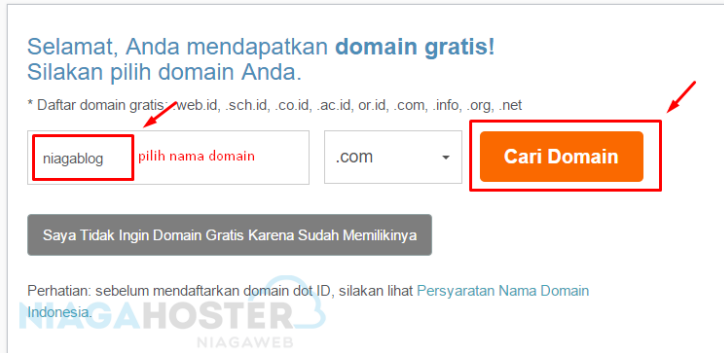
Selamat, Anda mendapatkan **domain gratis!**
Silakan pilih domain Anda.

* Daftar domain gratis: .web.id, .sch.id, .co.id, .ac.id, or.id, .com, .info, .org, .net

niagablog pilih nama domain

.com

Cari Domain

Saya Tidak Ingin Domain Gratis Karena Sudah Memilikinya

Perhatian: sebelum mendaftarkan domain dot ID, silakan lihat Persyaratan Nama Domain Indonesia.

NIAGAHOSTER
NIAGAWEB